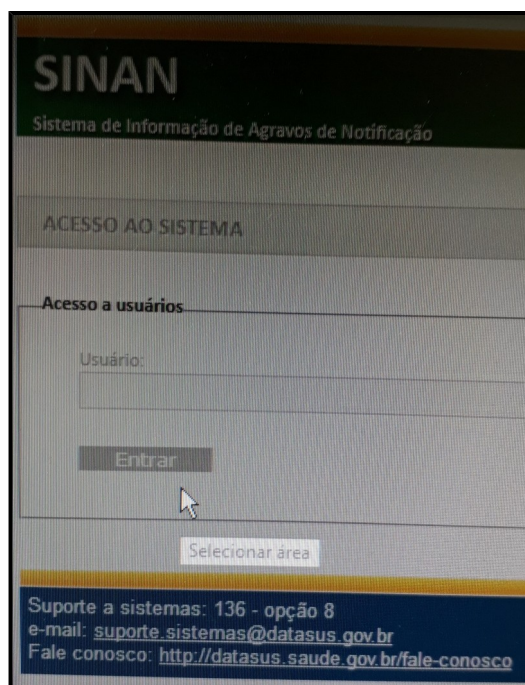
SINAN

Sistema de Informação de Agravos de Notificação

ACESSO AO SISTEMA

Acesso a usuários

Usuário:

Entrar

Selecionar área

Suporte a sistemas: 136 - opção 8
e-mail: suporte.sistemas@datasus.gov.br
Fale conosco: http://datasus.saude.gov.br/fale-conosco